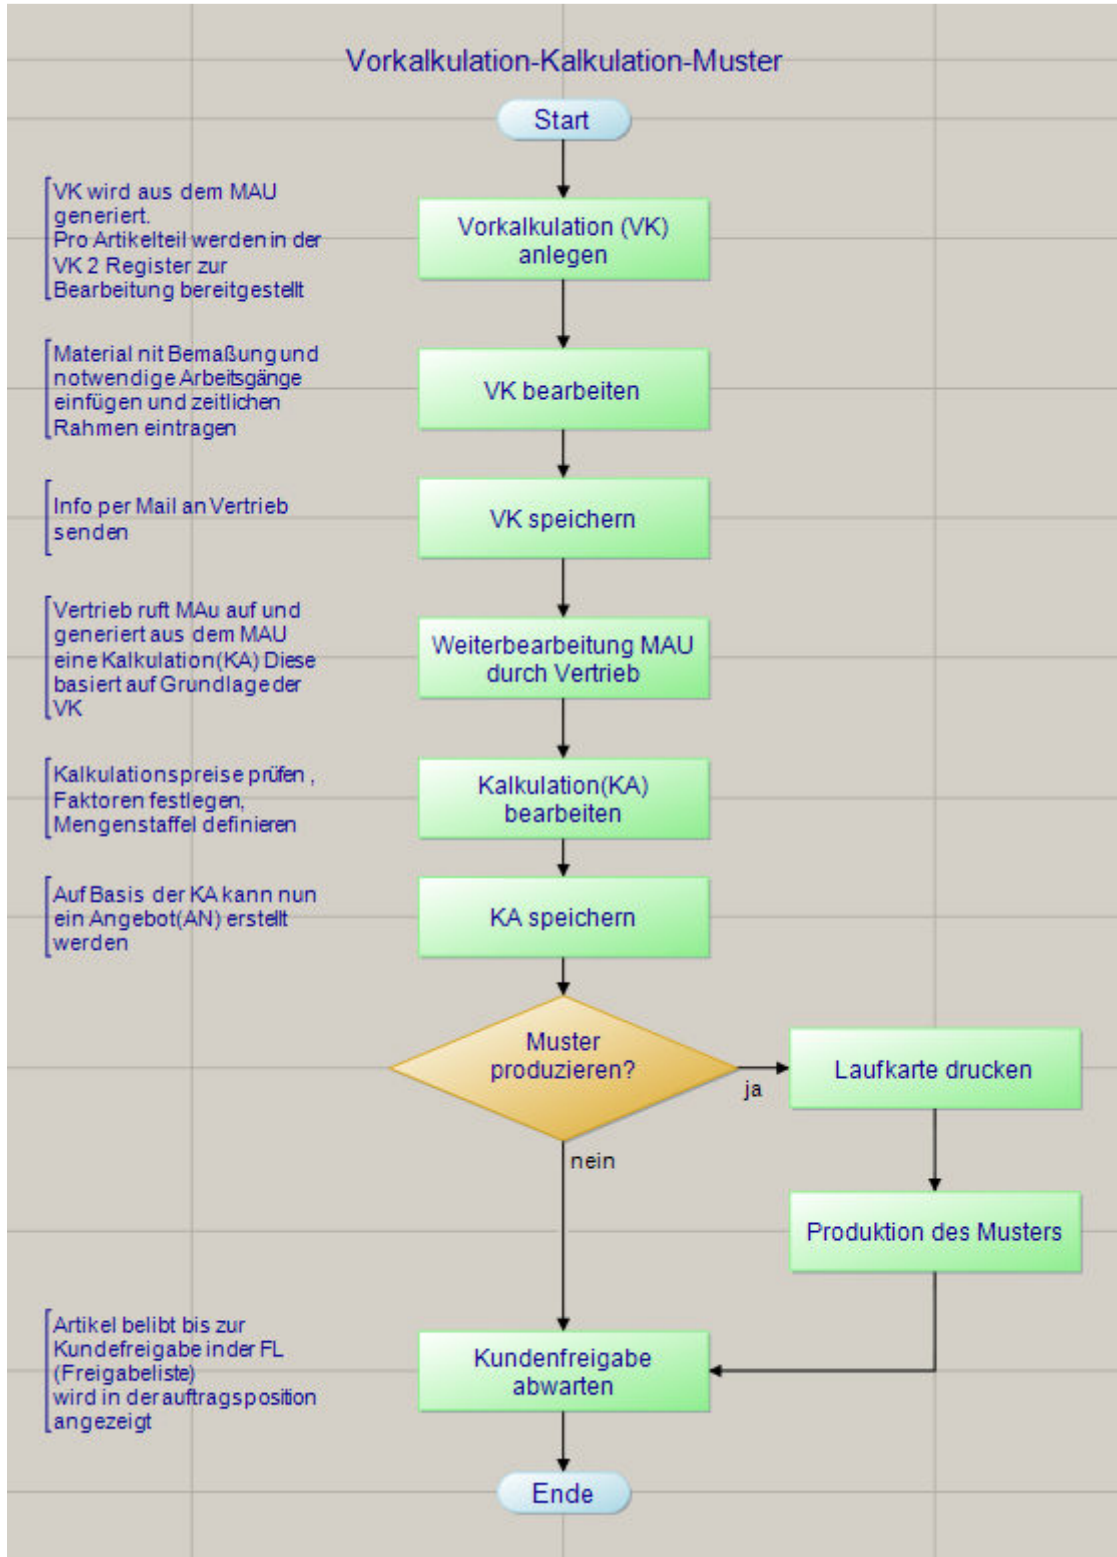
Vorkalkulation-Kalkulation-Muster

Start

VK wird aus dem MAU generiert.
Pro Artikelteil werden in der VK 2 Register zur Bearbeitung bereitgestellt

Vorkalkulation (VK) anlegen

Material nit Bemaßung und notwendige Arbeitsgänge einfügen und zeitlichen Rahmen eintragen

VK bearbeiten

Info per Mail an Vertrieb senden

VK speichern

Vertrieb ruft MAu auf und generiert aus dem MAU eine Kalkulation(KA) Diese basiert auf Grundlage der VK

Weiterbearbeitung MAU durch Vertrieb

Kalkulationspreise prüfen , Faktoren festlegen, Mengenstaffel definieren

Kalkulation(KA) bearbeiten

Auf Basis der KA kann nun ein Angebot(AN) erstellt werden

KA speichern

Muster produzieren?

ja

Laufkarte drucken

nein

Produktion des Musters

Artikel belibt bis zur Kundefreigabe in der FL (Freigabeliste) wird in der auftragsposition angezeigt

Kundenfreigabe abwarten

Ende